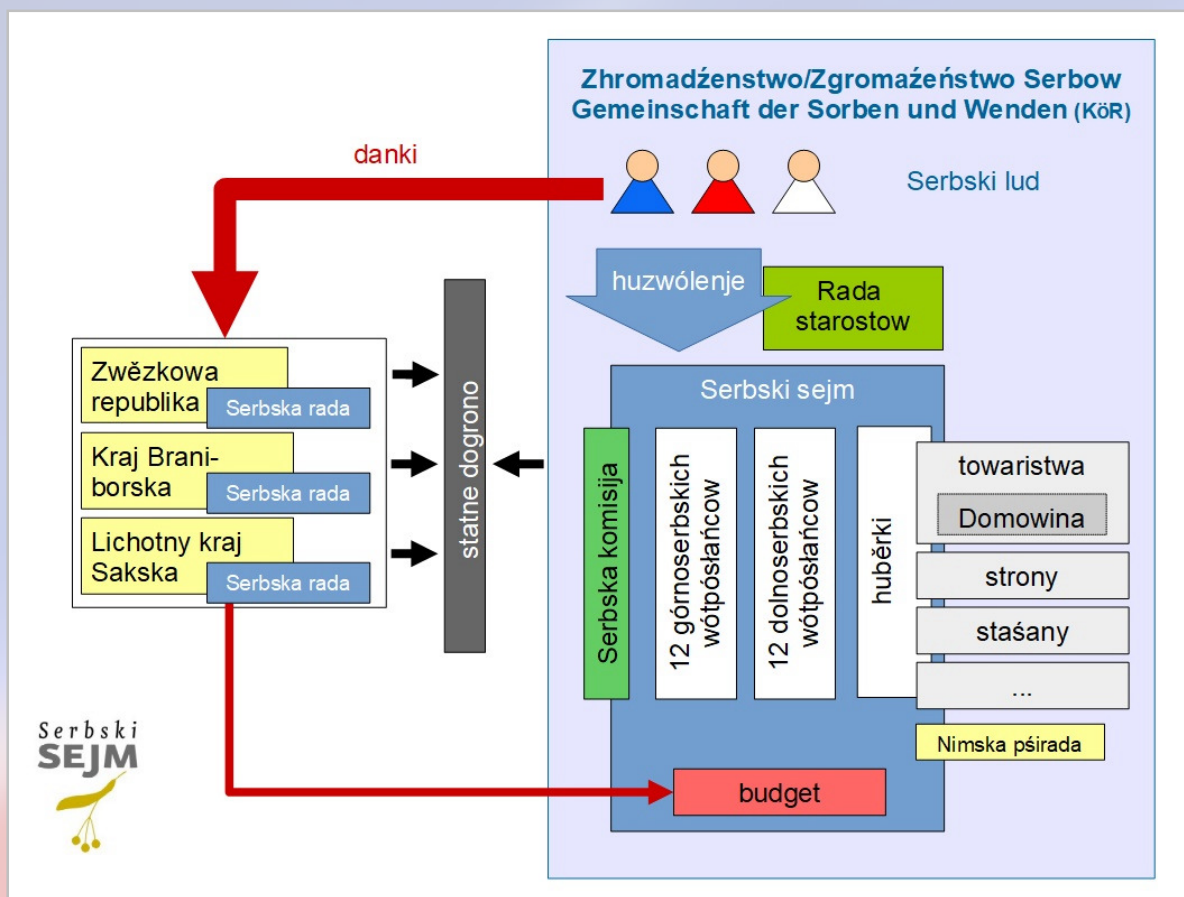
Zhromadźenstwo/Zgromaźeństwo Serbow
Gemeinschaft der Sorben und Wenden (KöR)

danki

Serbski lud

huzwólenje

Rada starostow

Serbski sejm

Zwězkowa republika
Serbska rada

Kraj Braniborska
Serbska rada

Lichotny kraj Sakska
Serbska rada

statne dogrono

Serbska komisija

12 górnoserbskich wótpósłańcow

12 dolnoserbskich wótpósłańcow

huběrki

towaristwa

Domowina

strony

staśany

...

Nimska pśirada

budget

Serbski
SEJM